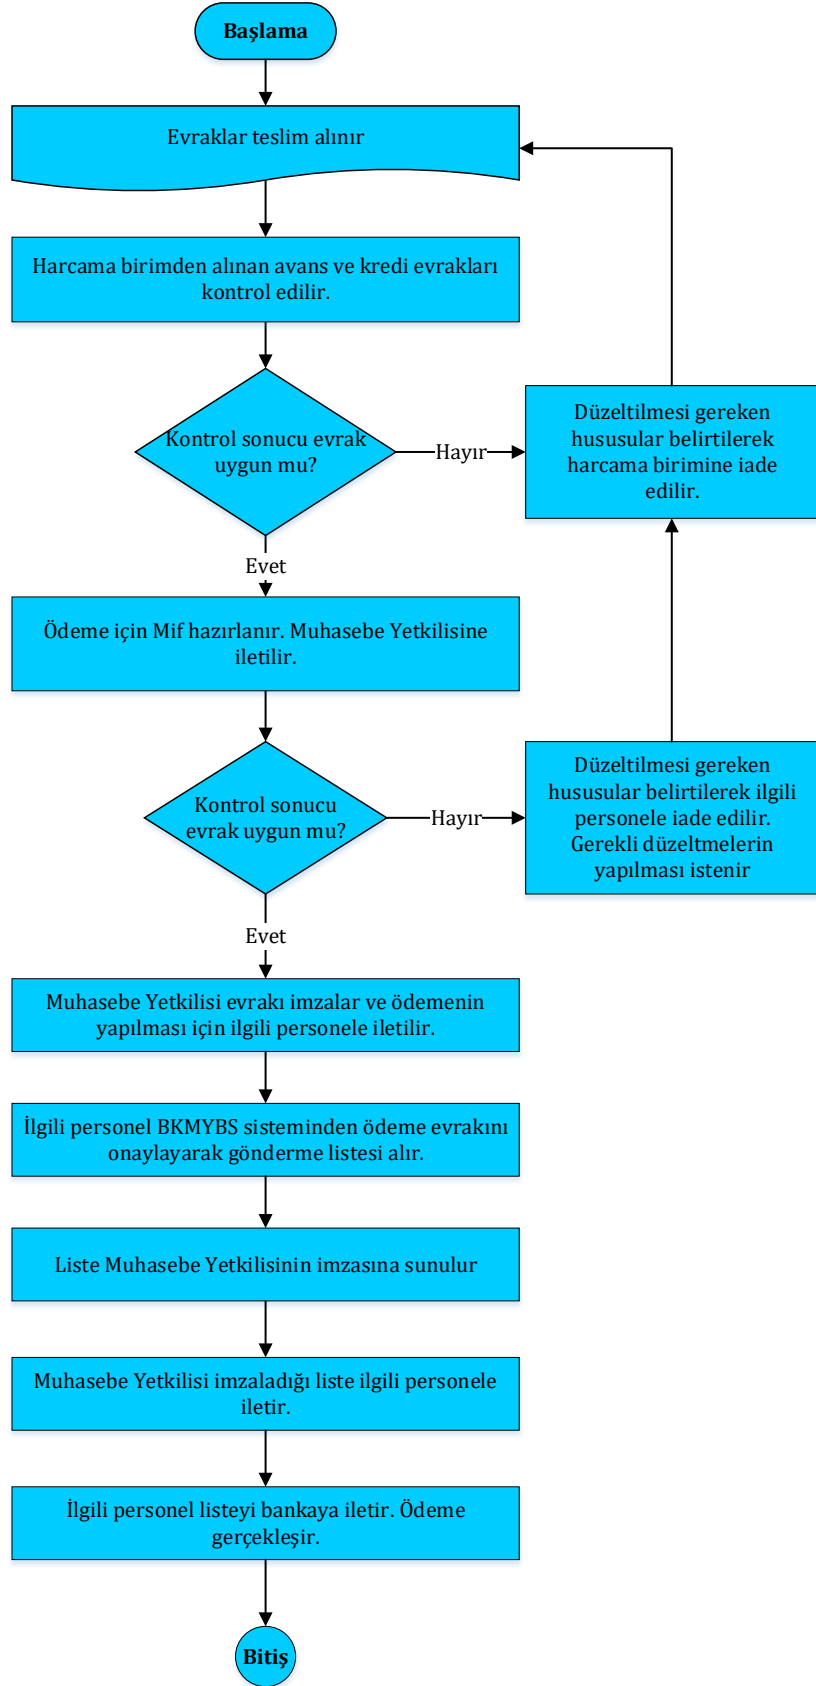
Başlama

Evraklar teslim alınır

Harcama birimden alınan avans ve kredi evrakları kontrol edilir.

Kontrol sonucu evrak uygun mu?

Hayır

Düzeltilmesi gereken hususular belirtilerek harcama birimine iade edilir.

Evet

Ödeme için Mif hazırlanır. Muhasebe Yetkilisine iletilir.

Kontrol sonucu evrak uygun mu?

Hayır

Düzeltilmesi gereken hususular belirtilerek ilgili personele iade edilir. Gerekli düzeltmelerin yapılması istenir

Evet

Muhasebe Yetkilisi evrakı imzalar ve ödemenin yapılması için ilgili personele iletilir.

İlgili personel BKMYBS sisteminden ödeme evrakını onaylayarak gönderme listesi alır.

Liste Muhasebe Yetkilisinin imzasına sunulur

Muhasebe Yetkilisi imzaladığı liste ilgili personele iletir.

İlgili personel listeyi bankaya iletir. Ödeme gerçekleşir.

Bitiş